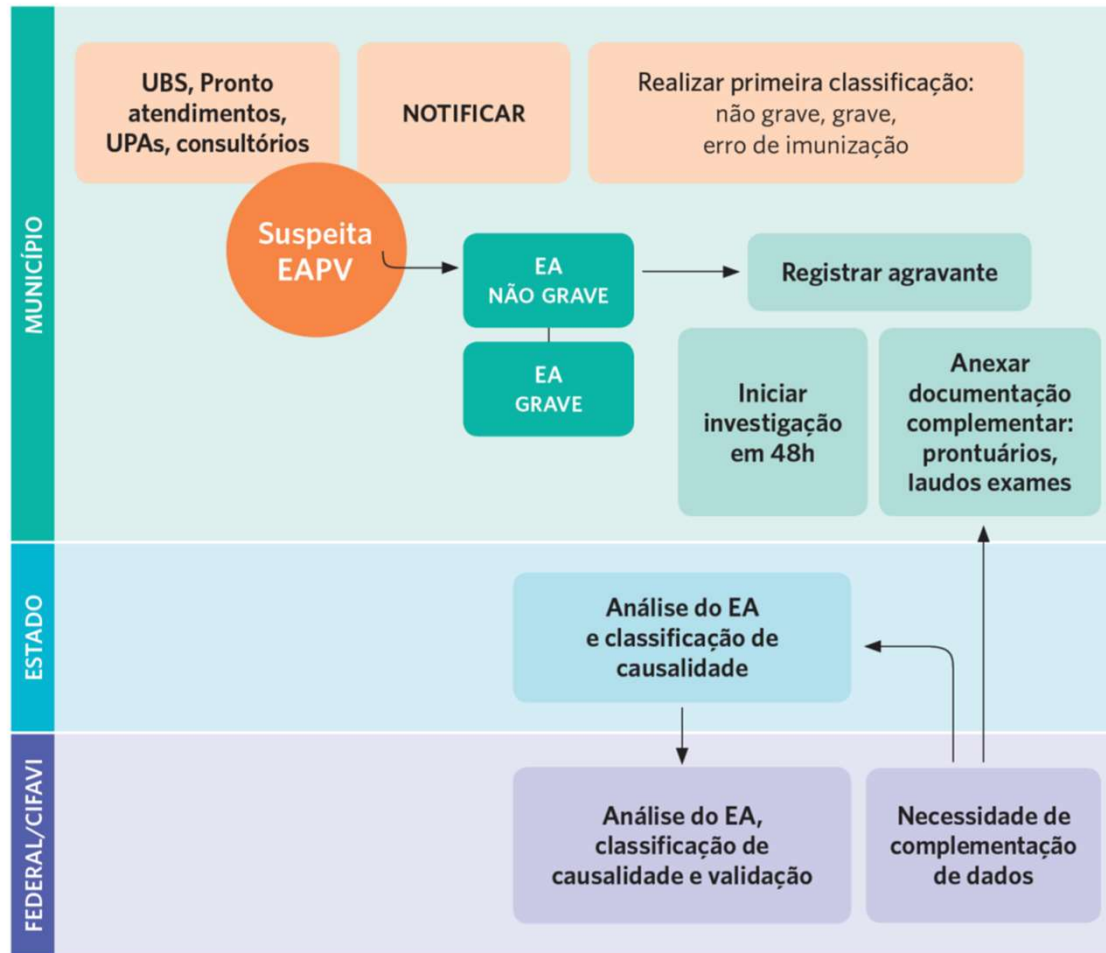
MUNICÍPIO

UBS, Pronto atendimentos, UPAs, consultórios

NOTIFICAR

Realizar primeira classificação: não grave, grave, erro de imunização

Suspeita EAPV

EA NÃO GRAVE

EA GRAVE

Registrar agravante

Iniciar investigação em 48h

Anexar documentação complementar: prontuários, laudos exames

ESTADO

Análise do EA e classificação de causalidade

FEDERAL/CIFAVI

Análise do EA, classificação de causalidade e validação

Necessidade de complementação de dados